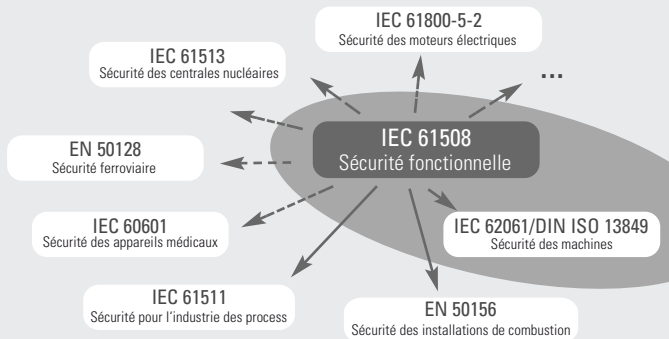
IEC 61800-5-2
Sécurité des moteurs électriques

IEC 61513
Sécurité des centrales nucléaires

...

EN 50128
Sécurité ferroviaire

IEC 61508
Sécurité fonctionnelle

IEC 60601
Sécurité des appareils médicaux

IEC 62061/DIN ISO 13849
Sécurité des machines

IEC 61511
Sécurité pour l'industrie des process

EN 50156
Sécurité des installations de combustion